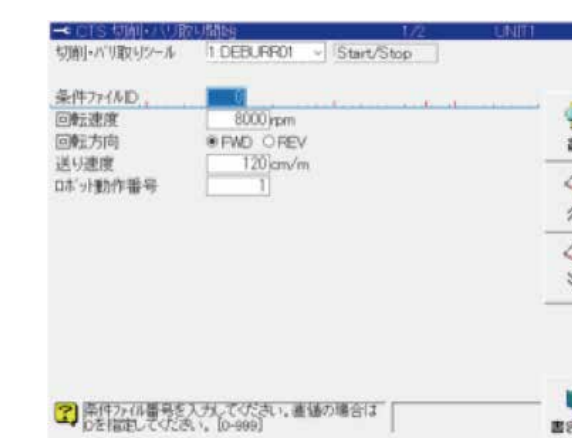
CTS 切削・バリ取り開始 1/2 UNIT1

切削・バリ取りツール 1.DEBURR01 Start/Stop

条件ファイルID 0

回転速度 8000 rpm

回転方向 ◉FWD ○REV

送り速度 120 cm/m

ロボット動作番号 1

条件ファイル番号を入力してください。直値の場合は 0を指定してください。[0-999]